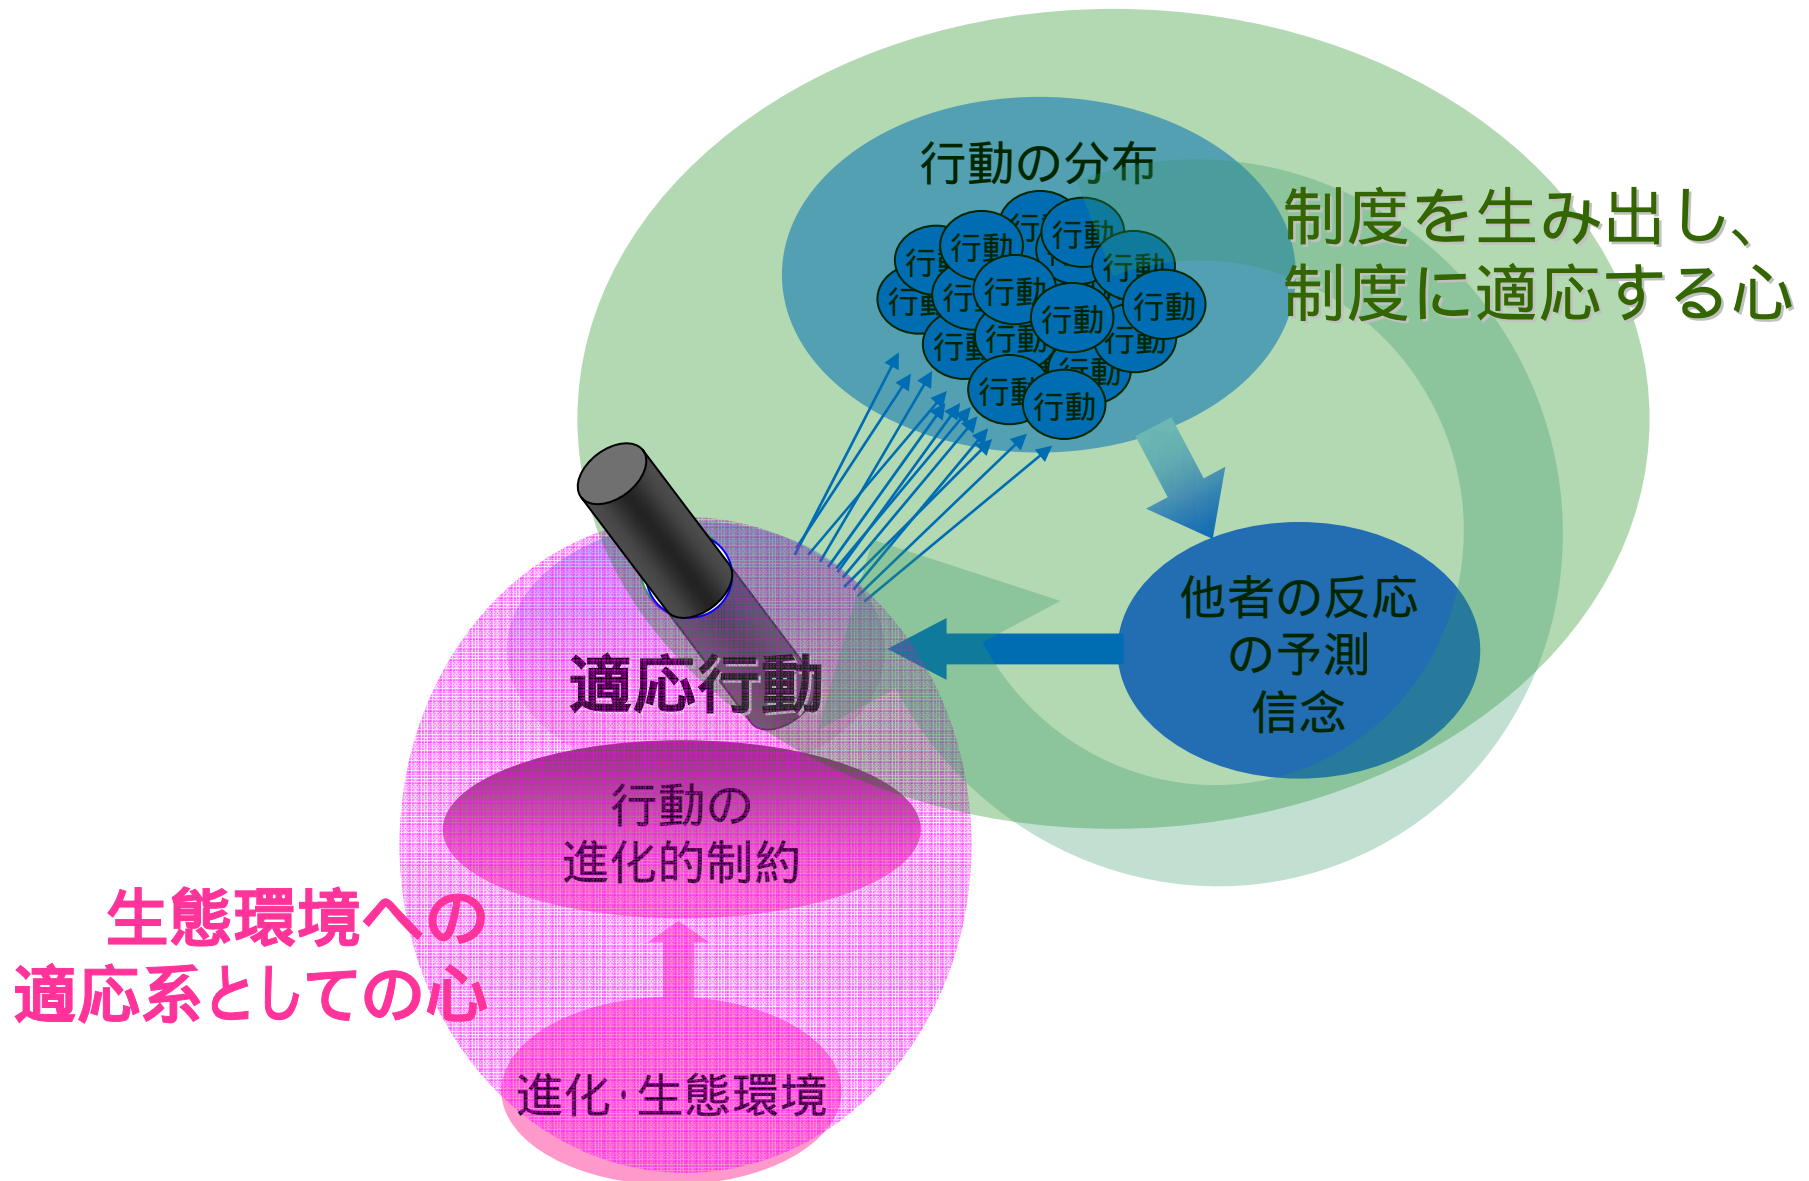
行動の分布

行動 行動 行動 行動 行動 行動 行動 行動 行動 行動 行動 行動 行動 行動 行動 行動

制度を生み出し、
制度に適応する心

他者の反応
の予測
信念

適応行動

行動の
進化的制約

生態環境への
適応系としての心

進化･生態環境